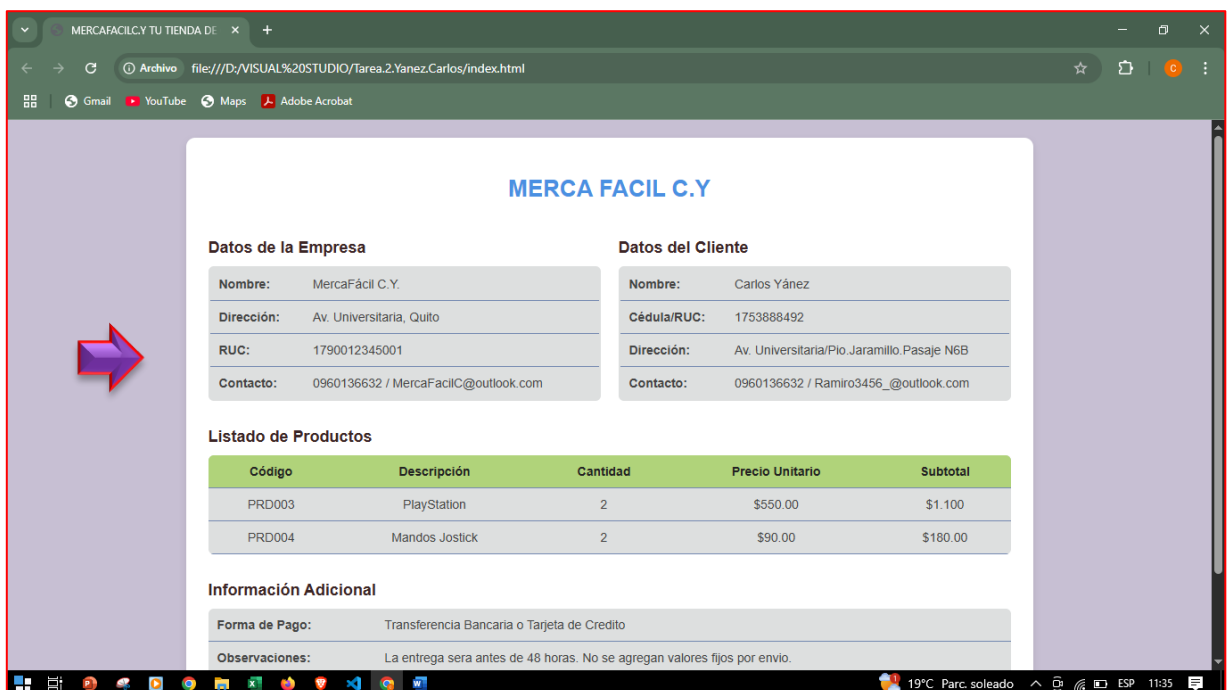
MERCAFACILC.Y TU TIENDA DE ×
+

Archivo file:///D:/VISUAL%20STUDIO/Tarea.2.Yanez.Carlos/index.html

Gmail YouTube Maps Adobe Acrobat

MERCA FACIL C.Y

Datos de la Empresa

| Nombre: | MercaFácil C.Y. |
|---|---|
| Dirección: | Av. Universitaria, Quito |
| RUC: | 1790012345001 |
| Contacto: | 0960136632 / MercaFacilC@outlook.com |

Datos del Cliente

| Nombre: | Carlos Yánez |
|---|---|
| Cédula/RUC: | 1753888492 |
| Dirección: | Av. Universitaria/Pio.Jaramillo.Pasaje N6B |
| Contacto: | 0960136632 / Ramiro3456_@outlook.com |

Listado de Productos

| Código | Descripción | Cantidad | Precio Unitario | Subtotal |
|---|---|---|---|---|
| PRD003 | PlayStation | 2 | $550.00 | $1.100 |
| PRD004 | Mandos Jostick | 2 | $90.00 | $180.00 |

Información Adicional

| Forma de Pago: | Transferencia Bancaria o Tarjeta de Credito |
|---|---|
| Observaciones: | La entrega sera antes de 48 horas. No se agregan valores fijos por envio. |

19°C Parc. soleado ESP 11:35